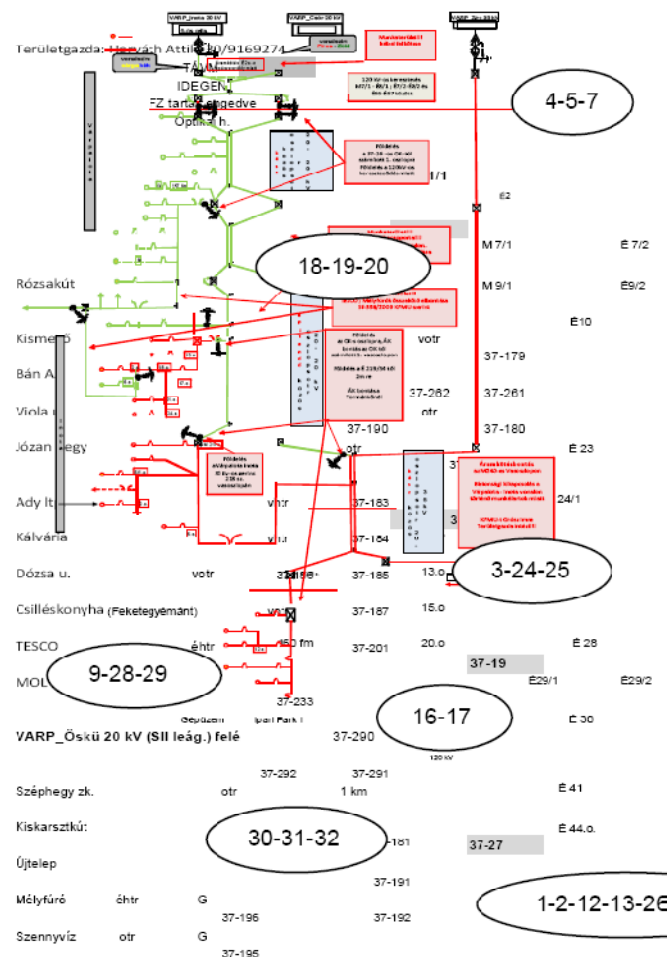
VARP_Inota 20 kV
VARP_Csór 20 kV
VARP_Dsz 20 kV
Területgazda: Hegyéh Attila /0/9169274
TAKT
IDEGEN
FZ tartás engedve
Optima h.
4-5-7
1/1
É2
M 7/1
É 7/2
18-19-20
Rózsakút
M 9/1
É9/2
É10
Kismező
votr
37-179
Bán A
37-262
37-261
Viola
otr
37-190
37-180
Józan hegy
otr
É 23
Ady It.
votr
37-183
24/1
Kálvária
37-184
3
Dózsa u.
votr
37-185
13.o
3-24-25
Csilléskonyha (Feketegyémánt)
37-187
15.o
TESCO
éhtr
450 fm
37-201
20.o
É 28
37-19
9-28-29
MOL
É29/1
É29/2
37-233
16-17
É 30
VARP_Öskü 20 kV (SII leág.) felé
37-290
37-292
37-291
Széphegy zk.
otr
1 km
É 41
Kiskarsztkú:
É 44.o.
30-31-32
181
37-27
Újtelep
37-191
Mélyfúró
éhtr
G
1-2-12-13-26
37-196
37-192
Szennyvíz
otr
G
37-195